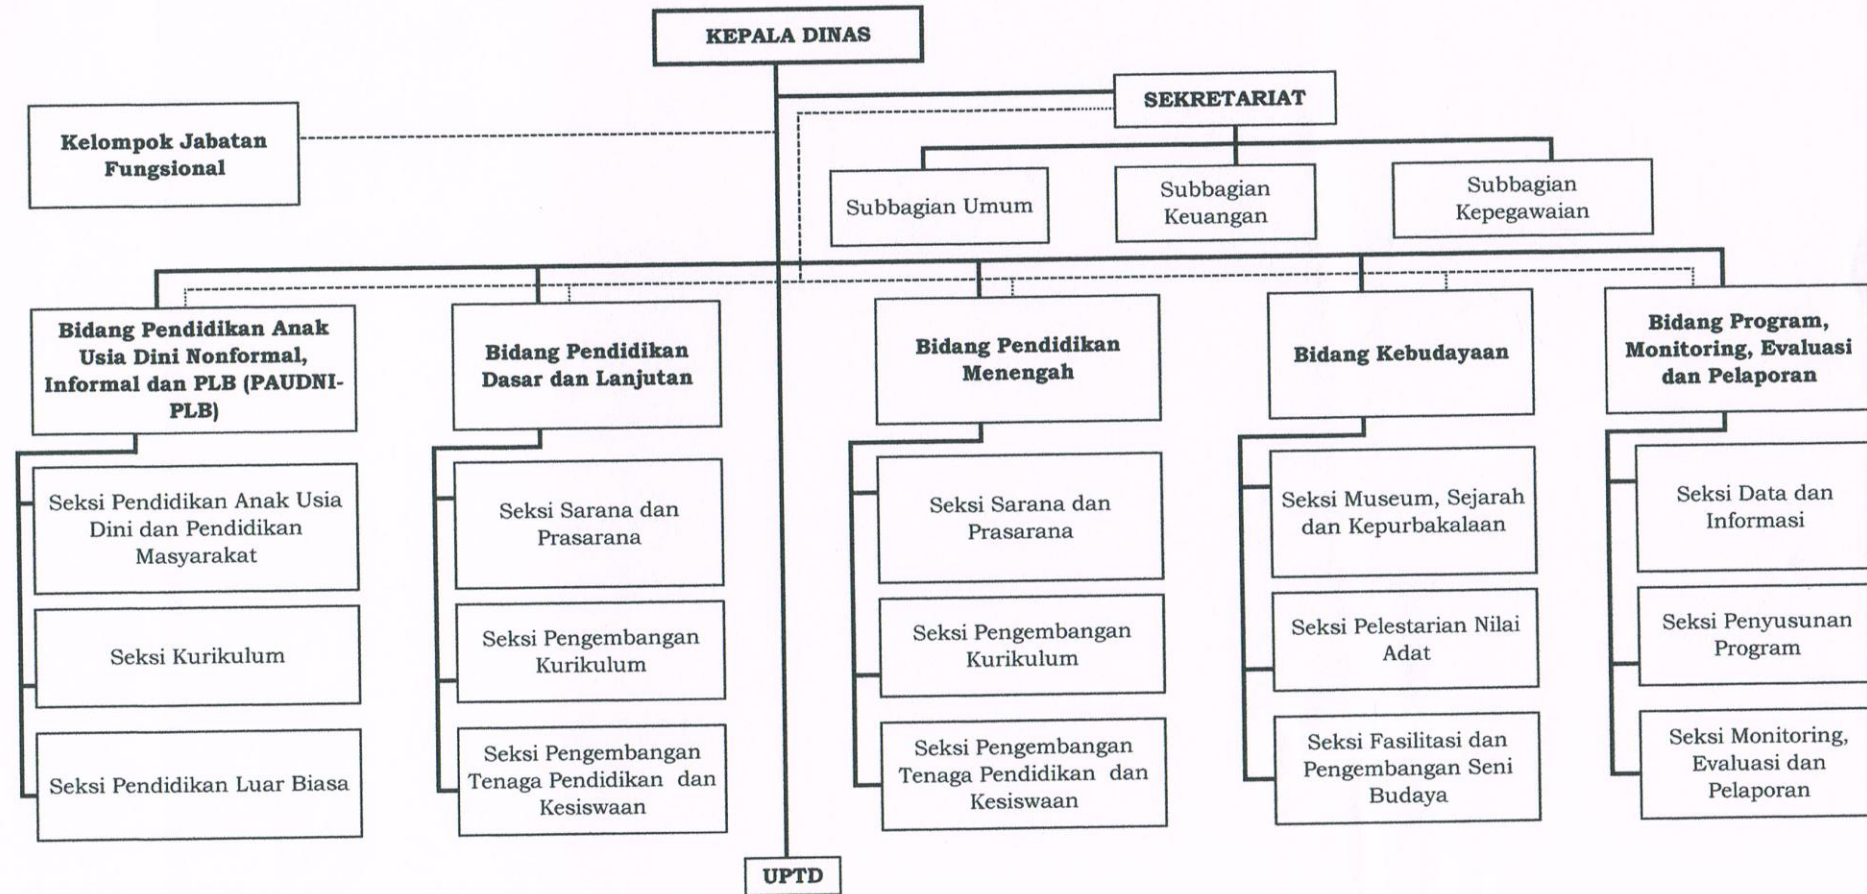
KEPALA DINAS

SEKRETARIAT

Kelompok Jabatan Fungsional

Subbagian Umum

Subbagian Keuangan

Subbagian Kepegawaian

Bidang Pendidikan Anak Usia Dini Nonformal, Informal dan PLB (PAUDNI-PLB)

Seksi Pendidikan Anak Usia Dini dan Pendidikan Masyarakat

Seksi Kurikulum

Seksi Pendidikan Luar Biasa

Bidang Pendidikan Dasar dan Lanjutan

Seksi Sarana dan Prasarana

Seksi Pengembangan Kurikulum

Seksi Pengembangan Tenaga Pendidikan dan Kesiswaan

Bidang Pendidikan Menengah

Seksi Sarana dan Prasarana

Seksi Pengembangan Kurikulum

Seksi Pengembangan Tenaga Pendidikan dan Kesiswaan

Bidang Kebudayaan

Seksi Museum, Sejarah dan Kepurbakalaan

Seksi Pelestarian Nilai Adat

Seksi Fasilitasi dan Pengembangan Seni Budaya

Bidang Program, Monitoring, Evaluasi dan Pelaporan

Seksi Data dan Informasi

Seksi Penyusunan Program

Seksi Monitoring, Evaluasi dan Pelaporan

UPTD